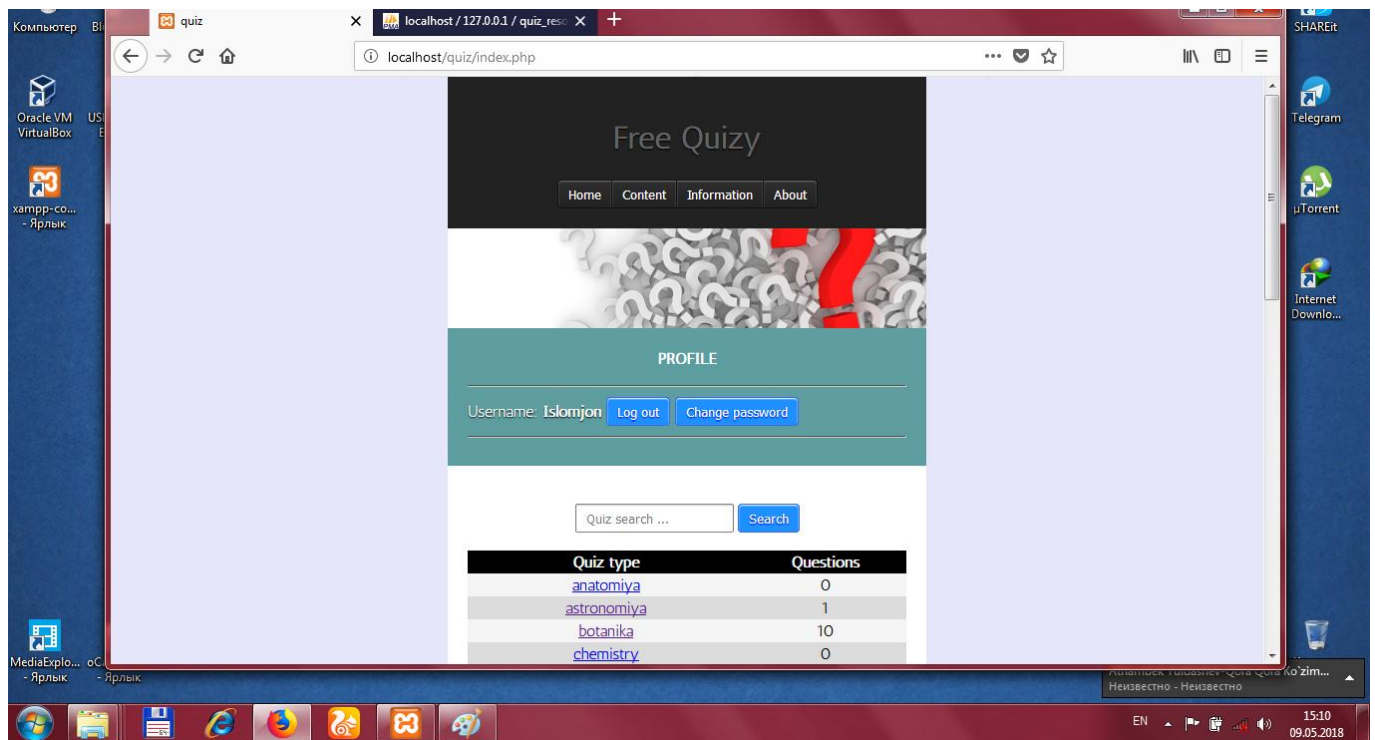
Компьютер Bl

Oracle VM VirtualBox

xampp-co... - Ярлык

MediaExplo... - Ярлык

oC... - Ярлык

quiz

localhost / 127.0.0.1 / quiz_reso

localhost/quiz/index.php

Free Quizy

Home Content Information About

PROFILE

Username: Islomjon Log out Change password

Quiz search ... Search

| Quiz type | Questions |
|---|---|
| anatomiya | 0 |
| astronomiya | 1 |
| botanika | 10 |
| chemistry | 0 |

SHAREit

Telegram

µTorrent

Internet Downlo...

Atrambek Yuldashev-Qora Qora ko'zim...
Неизвестно - Неизвестно

EN

15:10
09.05.2018